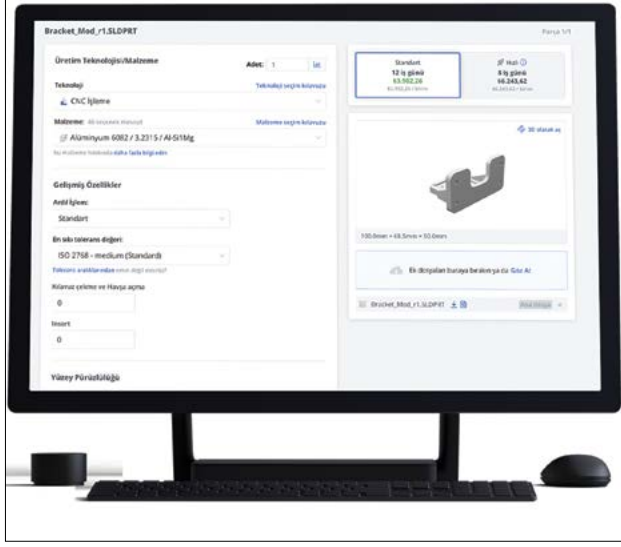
Bracket_Mod_r1.SLDPRT

Parça 1/1

Üretim Teknolojisi/Malzeme

Adet: 1

Teknoloji

Teknoloji seçim kılavuzu

CNC İşleme

Malzeme: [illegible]

Malzeme seçim kılavuzu

Alüminyum 6082 / 3.2315 / Al-Si1Mg

Bu malzeme hakkında daha fazla bilgi edin

Gelişmiş Özellikler

Antil İşlem:

Standart

En sıkı tolerans değeri:

ISO 2768 - medium (Standard)

Toleransı aralıklarından emin değil misiniz?

Kılavuz çekme ve Havşa açma

0

Insert

0

Yüzey Pürüzlülüğü

Standart
12 iş günü
63.992,26
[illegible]

Hızlı
8 iş günü
66.243,62
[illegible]

3D olarak aç

100.0mm × 69.5mm × 50.0mm

Ek dosyaları buraya bırakın ya da Göz At

Bracket_Mod_r1.SLDPRT

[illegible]